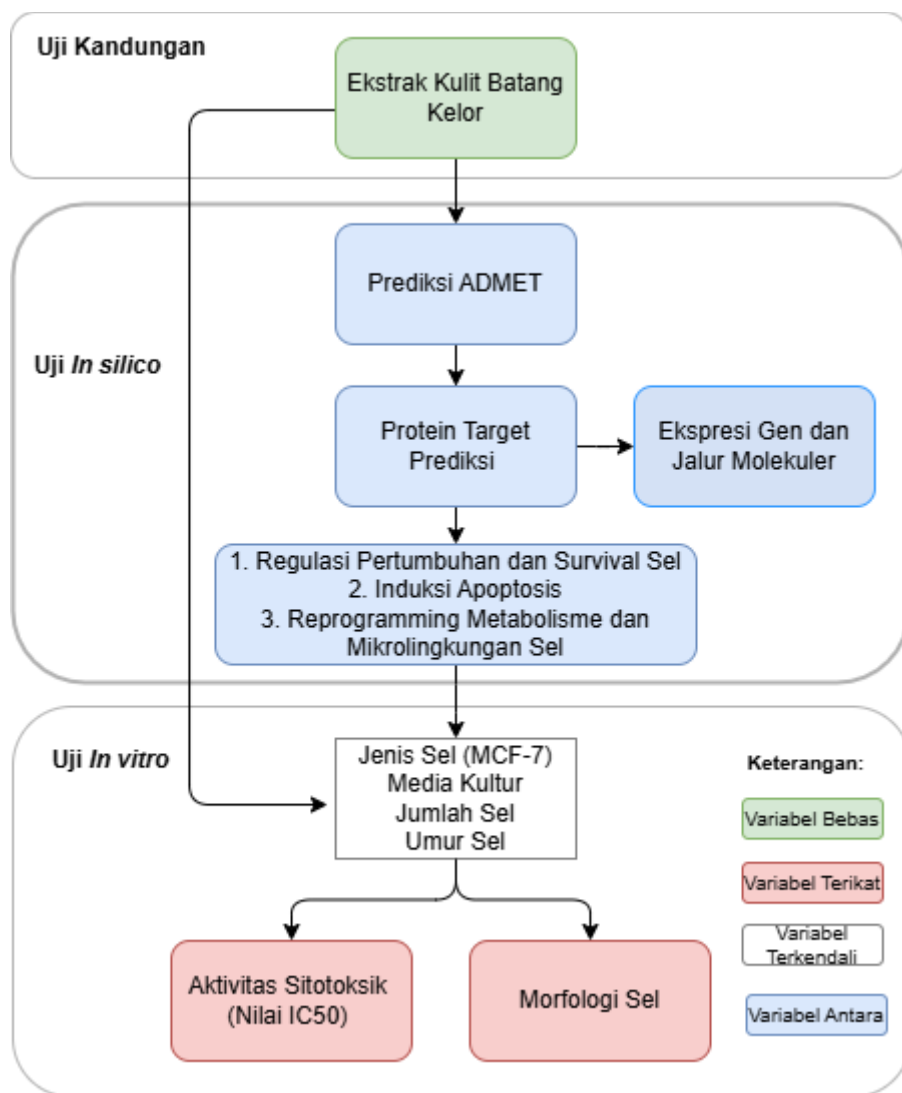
Uji Kandungan

Ekstrak Kulit Batang Kelor

Uji *In silico*

Prediksi ADMET

Protein Target Prediksi

Ekspresi Gen dan Jalur Molekuler

1. Regulasi Pertumbuhan dan Survival Sel
2. Induksi Apoptosis
3. Reprogramming Metabolisme dan Mikrolingkungan Sel

Uji *In vitro*

Jenis Sel (MCF-7)
Media Kultur
Jumlah Sel
Umur Sel

Keterangan:

Variabel Bebas

Variabel Terikat

Variabel Terkendali

Variabel Antara

Aktivitas Sitotoksik (Nilai IC50)

Morfologi Sel